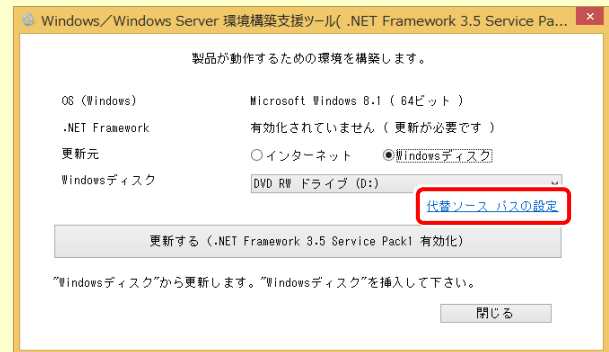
Windows／Windows Server 環境構築支援ツール( .NET Framework 3.5 Service Pa...

製品が動作するための環境を構築します。

| OS (Windows) | Microsoft Windows 8.1 ( 64ビット ) |
|---|---|
| .NET Framework | 有効化されていません ( 更新が必要です ) |
| 更新元 | ○インターネット ◉Windowsディスク |
| Windowsディスク | DVD RW ドライブ (D:) |

代替ソース パスの設定

更新する (.NET Framework 3.5 Service Pack1 有効化)

"Windowsディスク"から更新します。"Windowsディスク"を挿入して下さい。

閉じる